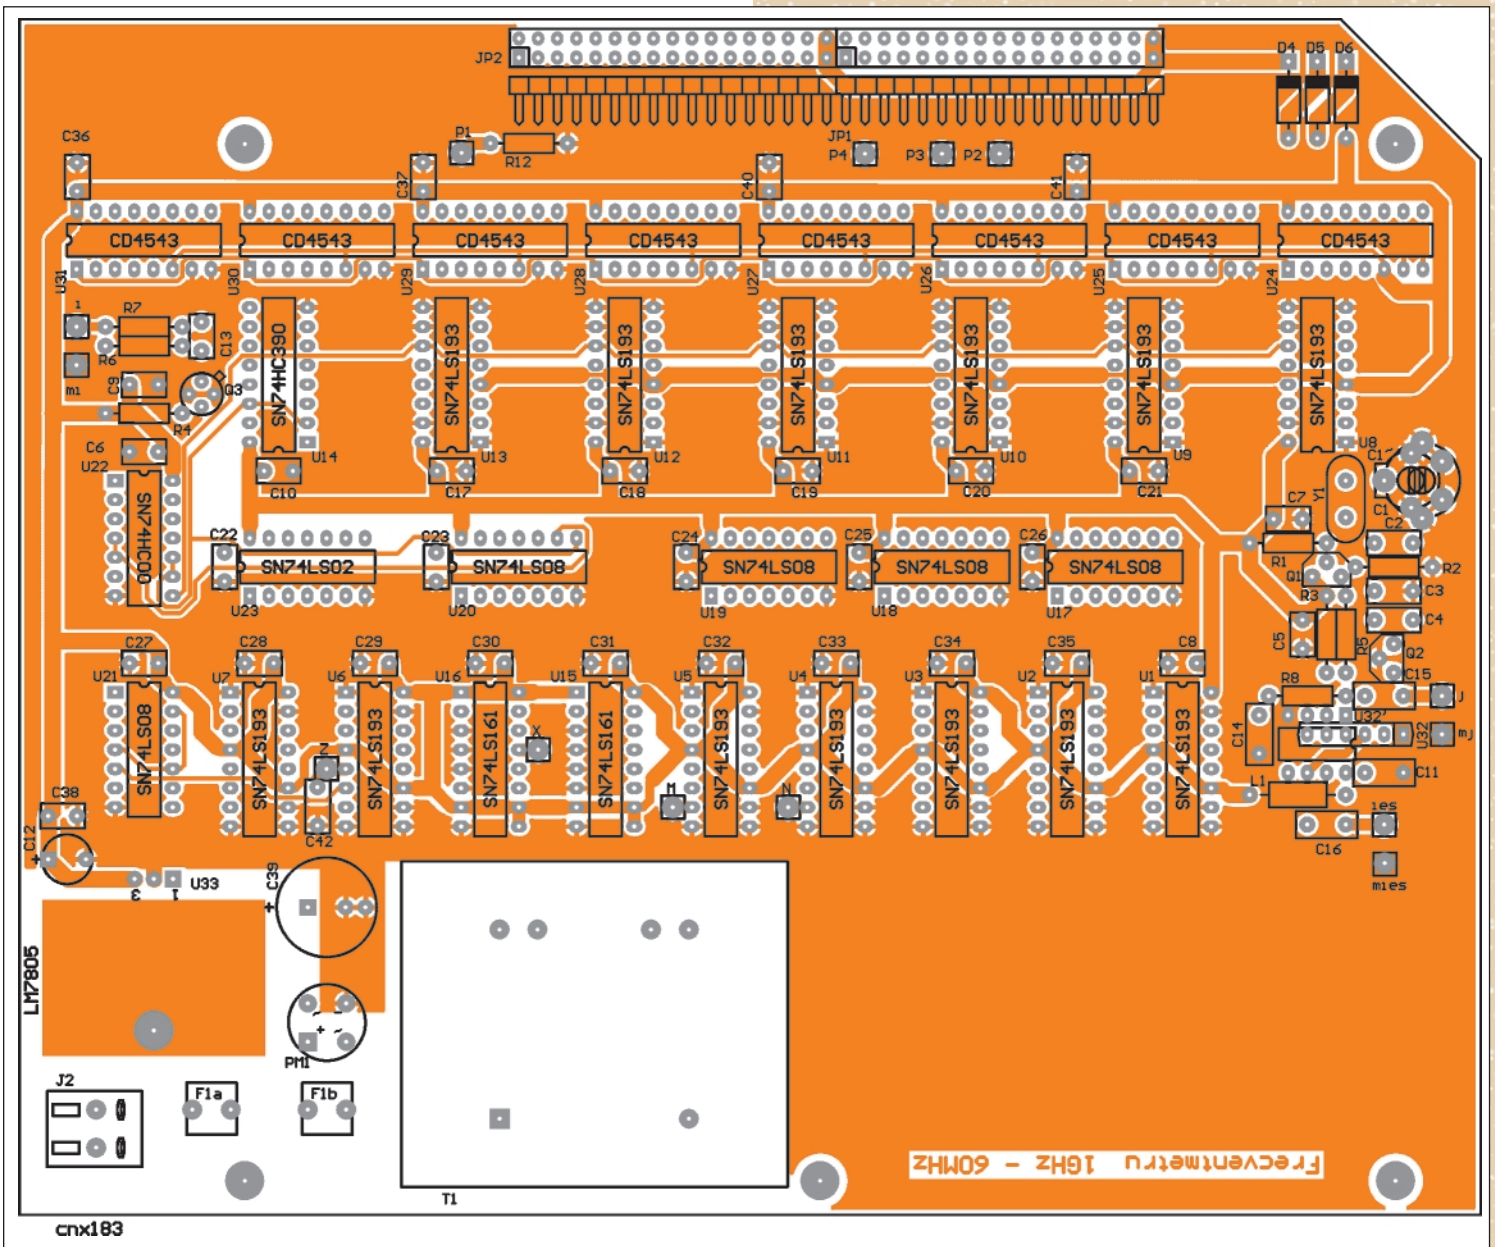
JP2
D4 D5 D6
C36
P1
R12
JP1
P4 P3 P2
C37
C40
C41
CD4543 CD4543 CD4543 CD4543 CD4543 CD4543 CD4543 CD4543
U31 U30 U29 U28 U27 U26 U25 U24
1
R7
R6
C13
m1
C9
Q3
R4
SN74HC390
SN74LS193
SN74LS193
SN74LS193
SN74LS193
SN74LS193
SN74LS193
C6
U22
U14 U13 U12 U11 U10 U9
U8
C10 C17 C18 C19 C20 C21
C1
C7 Y1
C2
SN74HC00
C22 C23
SN74LS02 SN74LS08
C24 C25 C26
SN74LS08 SN74LS08 SN74LS08
R1
R2
Q1
C3
R3
C4
U23 U20 U19 U18 U17
C5 R5 Q2
C27 C28 C29 C30 C31 C32 C33 C34 C35 C8
C15
U21 U7 U6 U16 U15 U5 U4 U3 U2 U1
R8
J
SN74LS08 SN74LS193 SN74LS193 SN74LS161 SN74LS161 SN74LS193 SN74LS193 SN74LS193 SN74LS193 SN74LS193
Z
X
U32'
C14
U32
mJ
C11
M
N
L1
C38
C42
ies
C12
C16
3 1 U33
C39
mies
LM7805
PM1
J2
F1a
F1b
T1
Frecventmetru 1GHz - 60MHz
cnx183